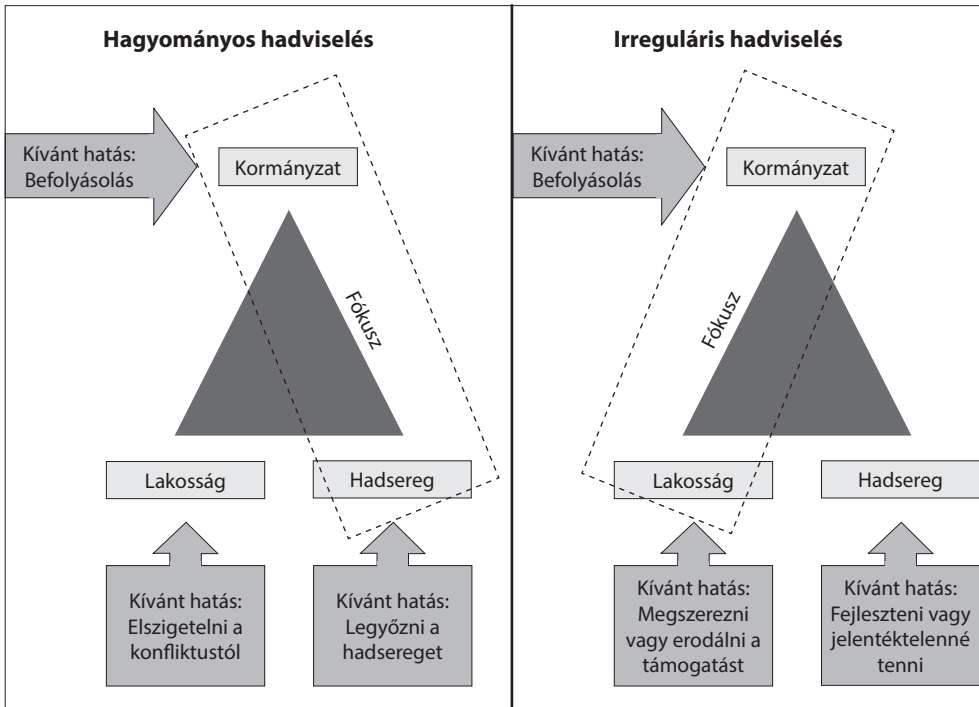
Hagyományos hadviselés

Kívánt hatás: Befolyásolás

Kormányzat

Fókusz

Lakosság

Hadsereg

Kívánt hatás: Elszigetelni a konfliktustól

Kívánt hatás: Legyőzni a hadsereget

Irreguláris hadviselés

Kívánt hatás: Befolyásolás

Kormányzat

Fókusz

Lakosság

Hadsereg

Kívánt hatás: Megszerezni vagy erodálni a támogatást

Kívánt hatás: Fejleszteni vagy jelentéktelenné tenni